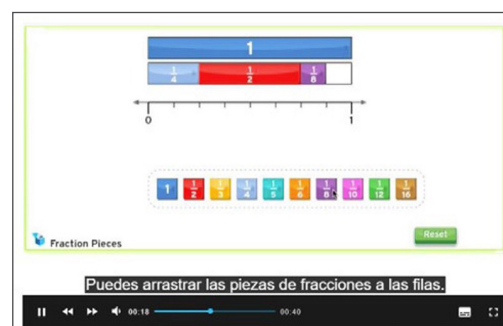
1

$\frac{1}{4}$ $\frac{1}{2}$ $\frac{1}{8}$

0 1

1 $\frac{1}{2}$ $\frac{1}{3}$ $\frac{1}{4}$ $\frac{1}{5}$ $\frac{1}{6}$ $\frac{1}{8}$ $\frac{1}{10}$ $\frac{1}{12}$ $\frac{1}{16}$

Fraction Pieces

Reset

Puedes arrastrar las piezas de fracciones a las filas.

00:18 00:40